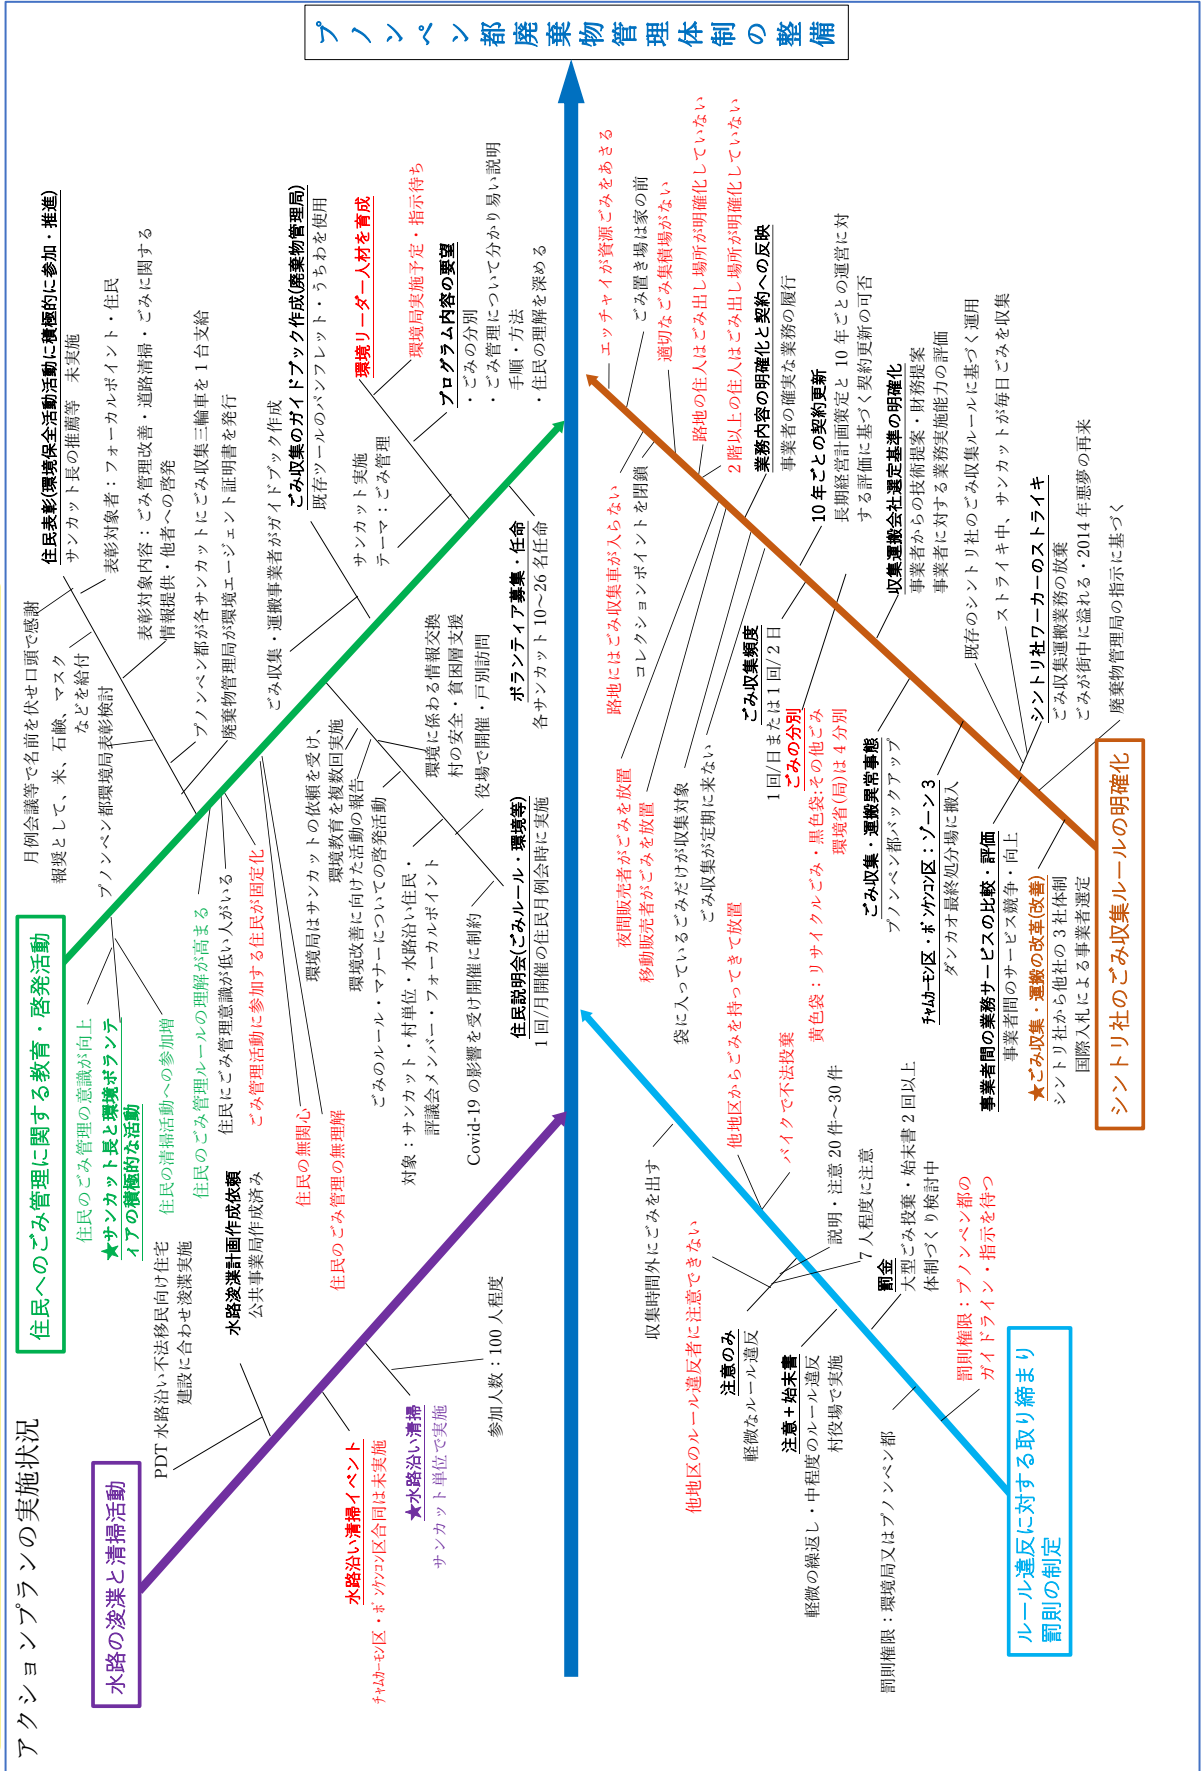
プノンペン都廃棄物管理体制の整備

アクションプランの実施状況

水路の浚渫と清掃活動

住民へのごみ管理に関する教育・啓発活動

ルール違反に対する取り締まり罰則の制定

シントリ社のごみ収集ルールの明確化

PDT 水路沿い不法移民向け住宅建設に合わせ浚渫実施

水路浚渫計画作成依頼
公共事業局作成済み

水路沿い清掃イベント
ﾁｬﾑｶｰﾓﾝ区・ﾎﾞｯｹﾝｺﾝ区合同は未実施

★水路沿い清掃
サンカット単位で実施

参加人数：100 人程度

住民のごみ管理の意識が向上
★サンカット長と環境ボランティアの積極的な活動
住民の清掃活動への参加増
住民のごみ管理ルールの理解が高まる
住民にごみ管理意識が低い人がいる
ごみ管理活動に参加する住民が固定化
住民の無関心
住民のごみ管理の無理解

月例会議等で名前を伏せ口頭で感謝
報奨として、米、石鹸、マスクなどを給付
プノンペン都環境局表彰検討

住民表彰(環境保全活動に積極的に参加・推進)
サンカット長の推薦等　未実施
表彰対象者：フォーカルポイント・住民
表彰対象内容：ごみ管理改善・道路清掃・ごみに関する情報提供・他者への啓発
プノンペン都が各サンカットにごみ収集三輪車を 1 台支給
廃棄物管理局が環境エージェント証明書を発行

ごみ収集・運搬事業者がガイドブック作成
ごみ収集のガイドブック作成(廃棄物管理局)
既存ツールのパンフレット・うちわを使用

環境局はサンカットの依頼を受け、環境教育を複数回実施
環境改善に向けた活動の報告
ごみのルール・マナーについての啓発活動
対象：サンカット・村単位・水路沿い住民・評議会メンバー・フォーカルポイント
Covid-19 の影響を受け開催に制約

サンカット実施
テーマ：ごみ管理
環境リーダー人材を育成
環境局実施予定・指示待ち
プログラム内容の要望
・ごみの分別
・ごみ管理について分かり易い説明
手順・方法
・住民の理解を深める

環境に係わる情報交換
村の安全・貧困層支援
役場で開催・戸別訪問

住民説明会(ごみルール・環境等)
1 回/月開催の住民月例会時に実施

ボランティア募集・任命
各サンカット 10~26 名任命

エッチャイが資源ごみをあさる
ごみ置き場は家の前
適切なごみ集積場がない
路地の住人はごみ出し場所が明確化していない
2 階以上の住人はごみ出し場所が明確化していない

路地にはごみ収集車が入らない
コレクションポイントを閉鎖

業務内容の明確化と契約への反映
事業者の確実な業務の履行

10 年ごとの契約更新
長期経営計画策定と 10 年ごとの運営に対する評価に基づく契約更新の可否

収集運搬会社選定基準の明確化
事業者からの技術提案・財務提案
事業者に対する業務実施能力の評価

既存のシントリ社のごみ収集ルールに基づく運用
ストライキ中、サンカットが毎日ごみを収集

シントリ社ワーカーのストライキ
ごみ収集運搬業務の放棄
ごみが街中に溢れる・2014 年悪夢の再来
廃棄物管理局の指示に基づく

夜間販売者がごみを放置
移動販売者がごみを放置
袋に入っているごみだけが収集対象
ごみ収集が定期に来ない
他地区からごみを持ってきて放置

ごみ収集頻度
1 回/日または 1 回/2 日
ごみの分別
黄色袋：リサイクルごみ、黒色袋：その他ごみ
環境省(局)は 4 分別

ごみ収集・運搬異常事態
プノンペン都バックアップ
ﾁｬﾑｶｰﾓﾝ区・ﾎﾞｯｹﾝｺﾝ区：ゾーン 3
ダンカオ最終処分場に搬入

事業者間の業務サービスの比較・評価
事業者間のサービス競争・向上
★ごみ収集・運搬の改革(改善)
シントリ社から他社の 3 社体制
国際入札による事業者選定

バイクで不法投棄
他地区からごみを持ってきて放置
収集時間外にごみを出す
他地区のルール違反者に注意できない

説明・注意 20 件~30 件
7 人程度に注意

罰金
大型ごみ投棄・始末書 2 回以上
体制づくり検討中

注意のみ
軽微なルール違反

注意＋始末書
軽微の繰返し・中程度のルール違反
村役場で実施

罰則権限：プノンペン都のガイドライン・指示を待つ

罰則権限：環境局又はプノンペン都